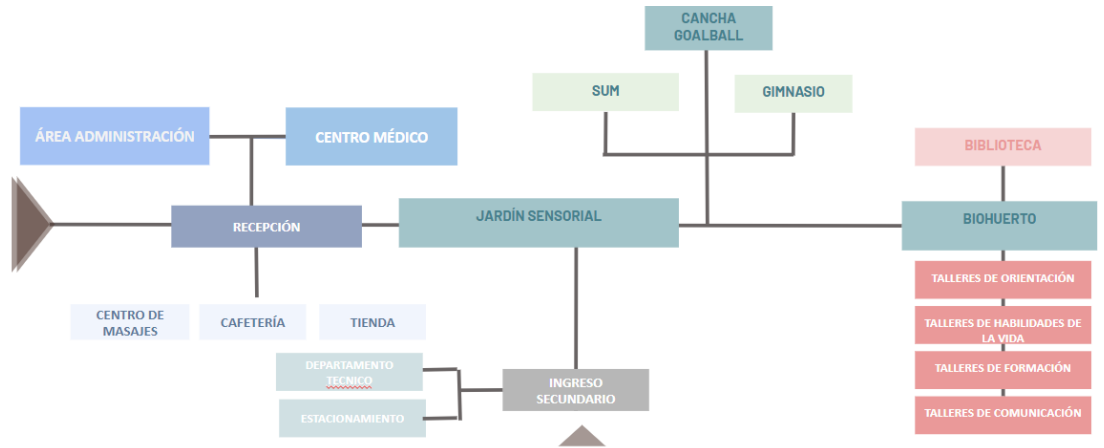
CANCHA GOALBALL

SUM

GIMNASIO

ÁREA ADMINISTRACIÓN

CENTRO MÉDICO

BIBLIOTECA

RECEPCIÓN

JARDÍN SENSORIAL

BIOHUERTO

TALLERES DE ORIENTACIÓN

TALLERES DE HABILIDADES DE LA VIDA

TALLERES DE FORMACIÓN

TALLERES DE COMUNICACIÓN

CENTRO DE MASAJES

CAFETERÍA

TIENDA

DEPARTAMENTO TECNICO

ESTACIONAMIENTO

INGRESO SECUNDARIO